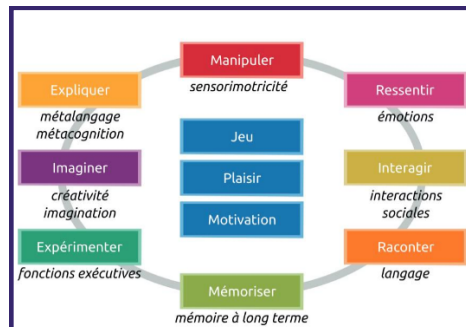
Manipuler
sensorimotricité

Ressentir
émotions

Interagir
interactions sociales

Raconter
langage

Mémoriser
mémoire à long terme

Expérimenter
fonctions exécutives

Imaginer
créativité imagination

Expliquer
métalangage métacognition

Jeu

Plaisir

Motivation